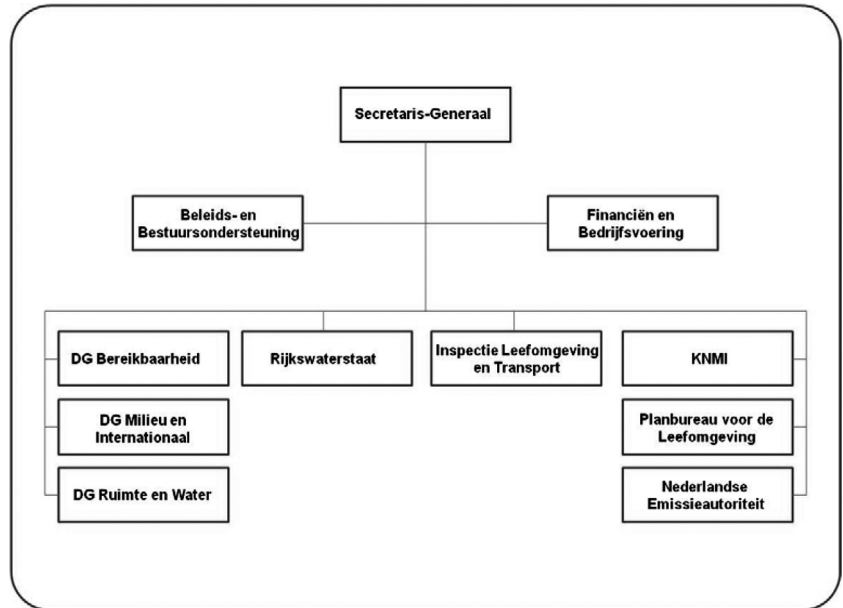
Secretaris-Generaal

Beleids- en Bestuursondersteuning

Financiën en Bedrijfsvoering

DG Bereikbaarheid

DG Milieu en Internationaal

DG Ruimte en Water

Rijkswaterstaat

Inspectie Leefomgeving en Transport

KNMI

Planbureau voor de Leefomgeving

Nederlandse Emissieautoriteit